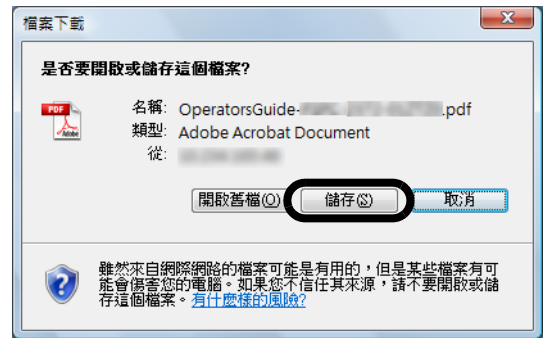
檔案下載

是否要開啟或儲存這個檔案?

PDF Adobe

名稱: OperatorsGuide-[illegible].pdf
類型: Adobe Acrobat Document
從: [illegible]

開啟舊檔(O) 儲存(S) 取消

雖然來自網際網路的檔案可能是有用的，但是某些檔案有可能會傷害您的電腦。如果您不信任其來源，請不要開啟或儲存這個檔案。有什麼樣的風險?